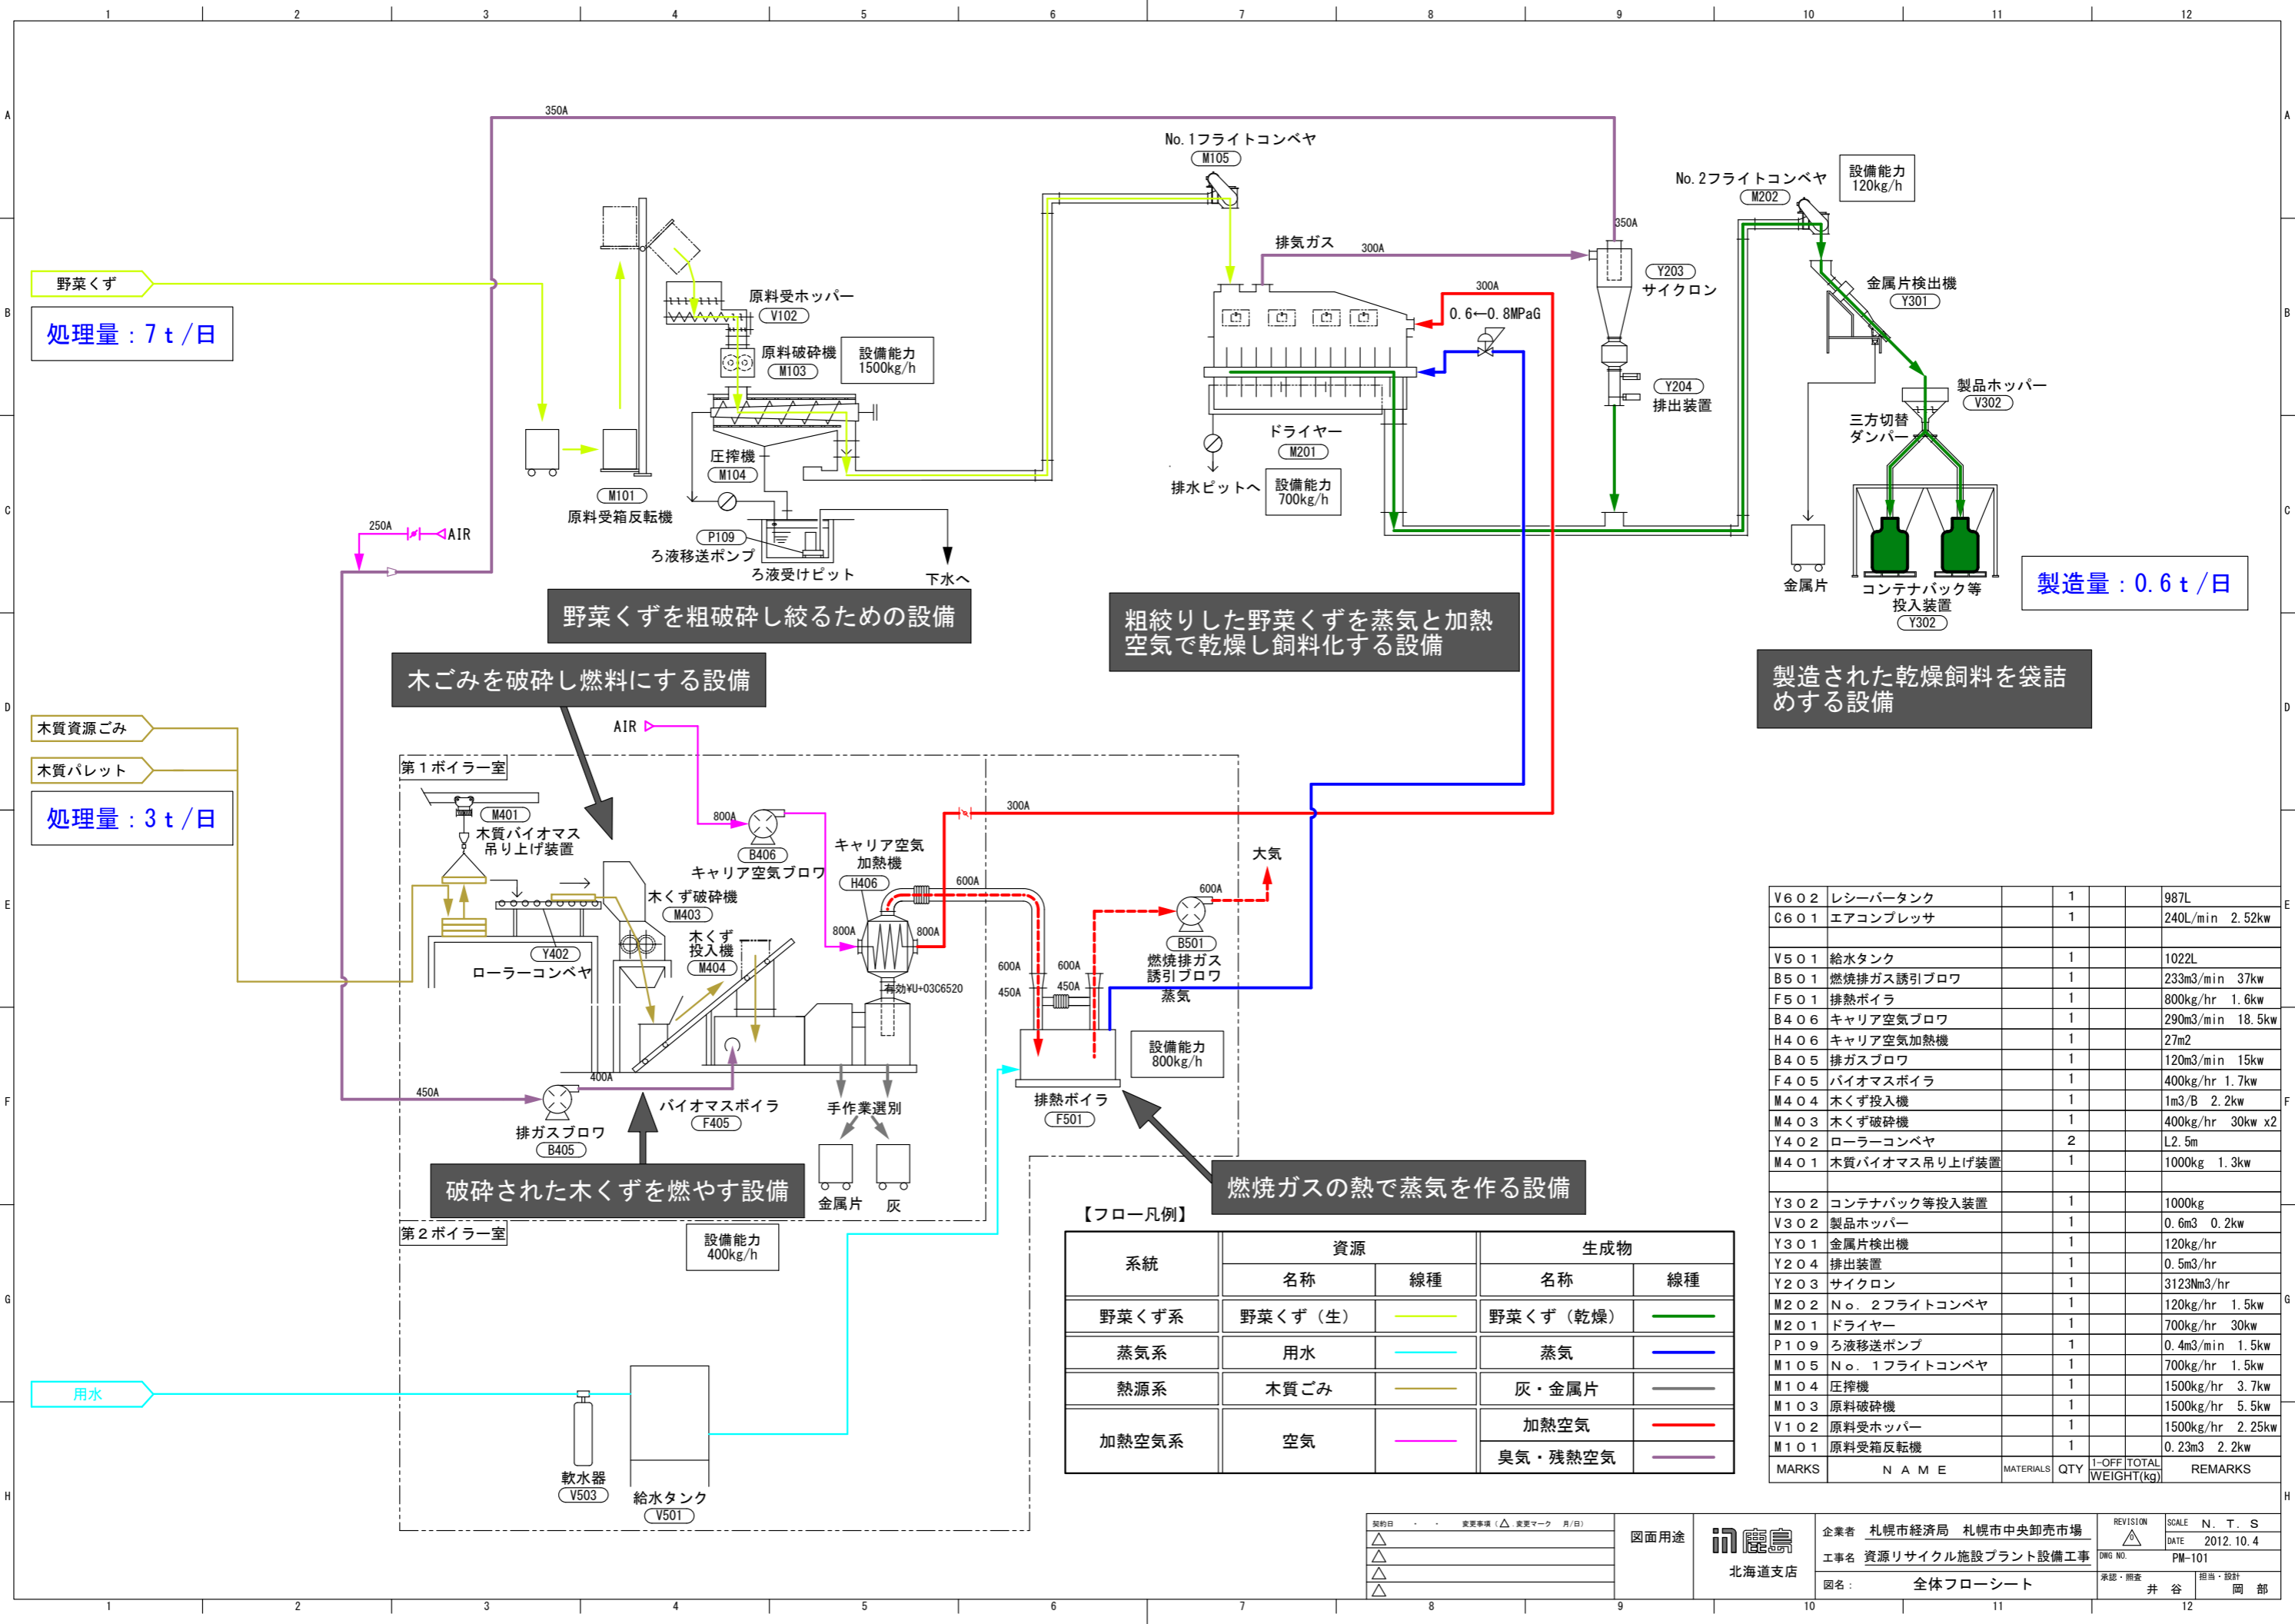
1 2 3 4 5 6 7 8 9 10 11 12

350A

No.1フライトコンベヤ
M105

No.2フライトコンベヤ
M202

設備能力
120kg/h

野菜くず

処理量：7t/日

原料受ホッパー
V102

原料破砕機
M103

設備能力
1500kg/h

圧搾機
M104

M101
原料受箱反転機

P109
ろ液移送ポンプ
ろ液受けピット

下水へ

250A
AIR

排気ガス
300A
300A
0.6←0.8MPaG

ドライヤー
M201

排水ピットへ

設備能力
700kg/h

350A
Y203
サイクロン

Y204
排出装置

金属片検出機
Y301

製品ホッパー
V302

三方切替
ダンパー

金属片

コンテナパック等
投入装置
Y302

製造量：0.6t/日

野菜くずを粗破砕し絞るための設備

粗絞りした野菜くずを蒸気と加熱空気で乾燥し飼料化する設備

木ごみを破砕し燃料にする設備

製造された乾燥飼料を袋詰めする設備

木質資源ごみ
木質パレット

処理量：3t/日

AIR

第1ボイラー室

M401
木質バイオマス
吊り上げ装置

800A
B406
キャリア空気ブロワ

キャリア空気
加熱機
H406

300A
600A
800A
800A

木くず破砕機
M403

木くず
投入機
M404

Y402
ローラーコンベヤ

有効W+03C6520

600A
600A
450A
450A

大気
600A
B501
燃焼排ガス
誘引ブロワ
蒸気

設備能力
800kg/h

400A
450A

排ガスブロワ
B405

バイオマスボイラ
F405

手作業選別

排熱ボイラ
F501

金属片
灰

破砕された木くずを燃やす設備

燃焼ガスの熱で蒸気を作る設備

第2ボイラー室

設備能力
400kg/h

【フロー凡例】

| 系統 | 資源 名称 | 資源 線種 | 生成物 名称 | 生成物 線種 |
|---|---|---|---|---|
| 野菜くず系 | 野菜くず（生） | | 野菜くず（乾燥） | |
| 蒸気系 | 用水 | | 蒸気 | |
| 熱源系 | 木質ごみ | | 灰・金属片 | |
| 加熱空気系 | 空気 | | 加熱空気 | |
| | | | 臭気・残熱空気 | |

用水

軟水器
V503

給水タンク
V501

| MARKS | NAME | MATERIALS | QTY | 1-OFF WEIGHT(kg) | TOTAL | REMARKS |
|---|---|---|---|---|---|---|
| V602 | レシーバータンク | | 1 | | | 987L |
| C601 | エアコンプレッサ | | 1 | | | 240L/min 2.52kw |
| | | | | | | |
| V501 | 給水タンク | | 1 | | | 1022L |
| B501 | 燃焼排ガス誘引ブロワ | | 1 | | | 233m3/min 37kw |
| F501 | 排熱ボイラ | | 1 | | | 800kg/hr 1.6kw |
| B406 | キャリア空気ブロワ | | 1 | | | 290m3/min 18.5kw |
| H406 | キャリア空気加熱機 | | 1 | | | 27m2 |
| B405 | 排ガスブロワ | | 1 | | | 120m3/min 15kw |
| F405 | バイオマスボイラ | | 1 | | | 400kg/hr 1.7kw |
| M404 | 木くず投入機 | | 1 | | | 1m3/B 2.2kw |
| M403 | 木くず破砕機 | | 1 | | | 400kg/hr 30kw x2 |
| Y402 | ローラーコンベヤ | | 2 | | | L2.5m |
| M401 | 木質バイオマス吊り上げ装置 | | 1 | | | 1000kg 1.3kw |
| | | | | | | |
| Y302 | コンテナパック等投入装置 | | 1 | | | 1000kg |
| V302 | 製品ホッパー | | 1 | | | 0.6m3 0.2kw |
| Y301 | 金属片検出機 | | 1 | | | 120kg/hr |
| Y204 | 排出装置 | | 1 | | | 0.5m3/hr |
| Y203 | サイクロン | | 1 | | | 3123Nm3/hr |
| M202 | No.2フライトコンベヤ | | 1 | | | 120kg/hr 1.5kw |
| M201 | ドライヤー | | 1 | | | 700kg/hr 30kw |
| P109 | ろ液移送ポンプ | | 1 | | | 0.4m3/min 1.5kw |
| M105 | No.1フライトコンベヤ | | 1 | | | 700kg/hr 1.5kw |
| M104 | 圧搾機 | | 1 | | | 1500kg/hr 3.7kw |
| M103 | 原料破砕機 | | 1 | | | 1500kg/hr 5.5kw |
| V102 | 原料受ホッパー | | 1 | | | 1500kg/hr 2.25kw |
| M101 | 原料受箱反転機 | | 1 | | | 0.23m3 2.2kw |

契約日 ・ ・ 変更事項（△ 変更マーク 月/日）
図面用途
鹿島
北海道支店
企業者 札幌市経済局 札幌市中央卸売市場
工事名 資源リサイクル施設プラント設備工事
図名： 全体フローシート
REVISION
SCALE N.T.S
DATE 2012.10.4
DWG NO. PM-101
承認・照査 井谷
担当・設計 岡部